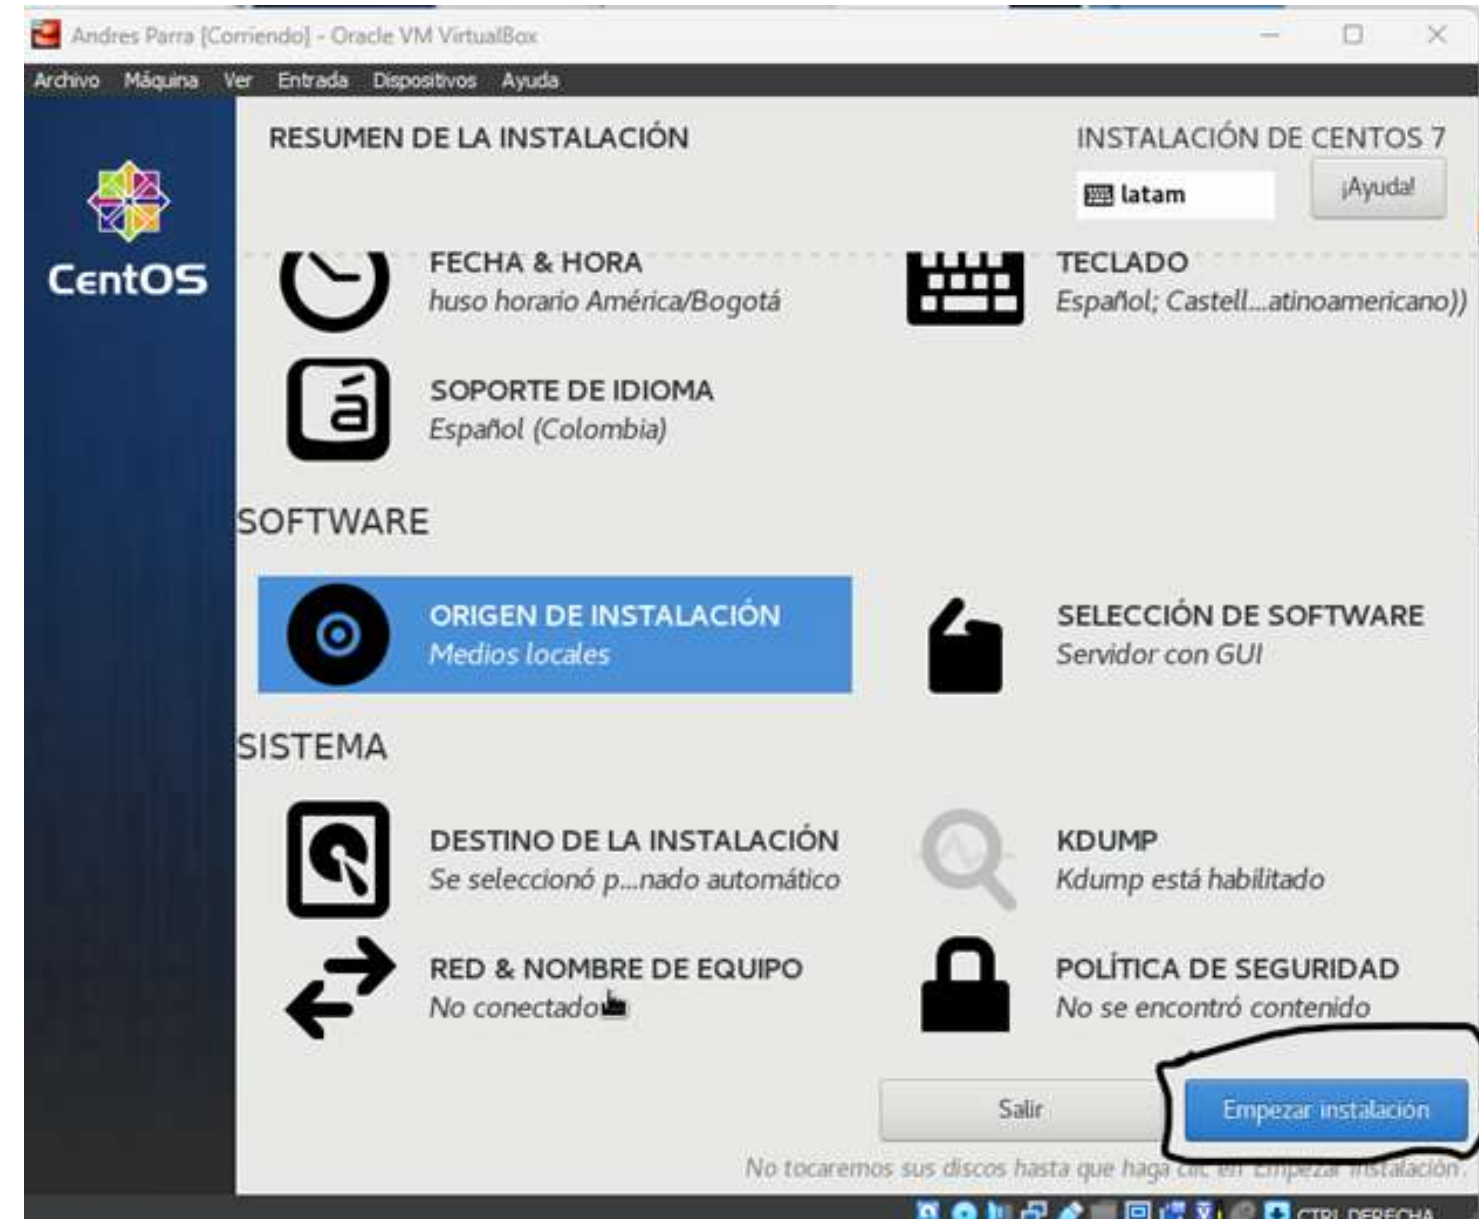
Andres Parra [Corriendo] - Oracle VM VirtualBox

Archivo Máquina Ver Entrada Dispositivos Ayuda

CentOS

RESUMEN DE LA INSTALACIÓN

INSTALACIÓN DE CENTOS 7

latam

¡Ayuda!

FECHA & HORA
huso horario América/Bogotá

TECLADO
Español; Castell...atinoamericano))

SOPORTE DE IDIOMA
Español (Colombia)

SOFTWARE

ORIGEN DE INSTALACIÓN
Medios locales

SELECCIÓN DE SOFTWARE
Servidor con GUI

SISTEMA

DESTINO DE LA INSTALACIÓN
Se seleccionó p...nado automático

KDUMP
Kdump está habilitado

RED & NOMBRE DE EQUIPO
No conectado

POLÍTICA DE SEGURIDAD
No se encontró contenido

Salir

Empezar instalación

No tocaremos sus discos hasta que haga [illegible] instalación.

CTRL DERECHA